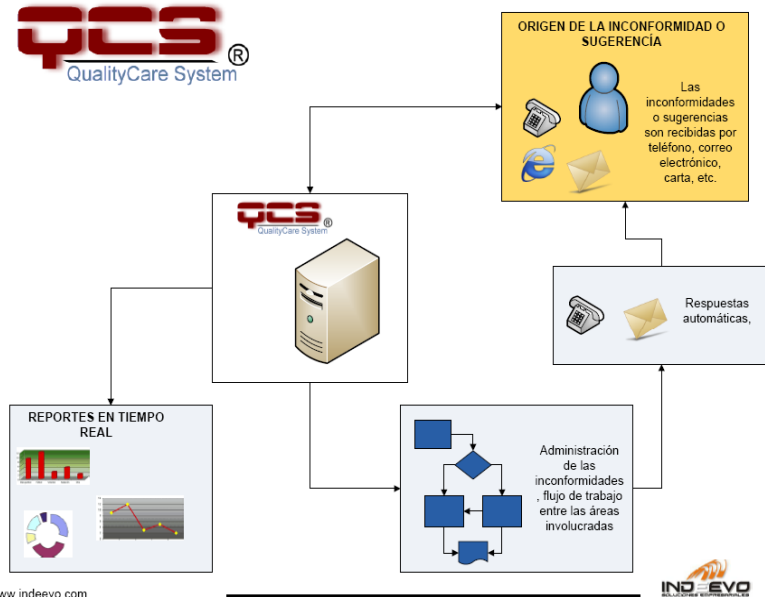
QCS®
QualityCare System

ORIGEN DE LA INCONFORMIDAD O SUGERENCÍA

Las inconformidades o sugerencias son recibidas por teléfono, correo electrónico, carta, etc.

QCS®
QualityCare System

Respuestas automáticas,

REPORTES EN TIEMPO REAL

Administración de las inconformidades , flujo de trabajo entre las áreas involucradas

www.indeevo.com

INDEEVO
SOLUCIONES EMPRESARIALES